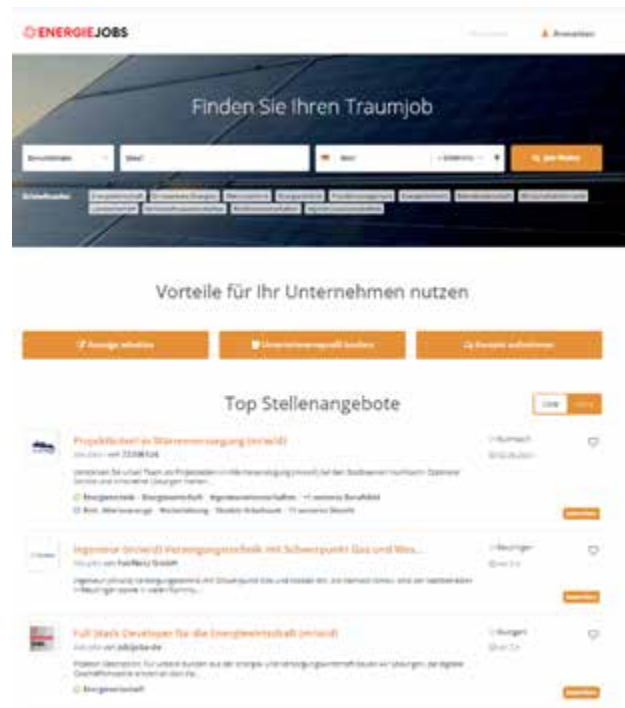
ENERGIEJOBS

Anmelden

Finden Sie Ihren Traumjob

Jobs finden

Vorteile für Ihr Unternehmen nutzen

Anzeige schalten

Unternehmensprofil buchen

Kontakt aufnehmen

Top Stellenangebote

Projektleiter/-in Wärmeversorgung (m/w/d)

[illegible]

Ingenieur (m/w/d) Versorgungstechnik mit Schwerpunkt Gas und Was...

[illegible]

Full Stack Developer für die Energiewirtschaft (m/w/d)

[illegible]